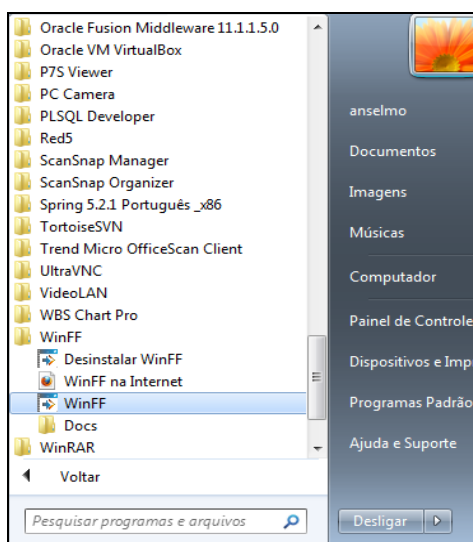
Oracle Fusion Middleware 11.1.1.5.0
Oracle VM VirtualBox
P7S Viewer
PC Camera
PLSQL Developer
Red5
ScanSnap Manager
ScanSnap Organizer
Spring 5.2.1 Português _x86
TortoiseSVN
Trend Micro OfficeScan Client
UltraVNC
VideoLAN
WBS Chart Pro
WinFF
Desinstalar WinFF
WinFF na Internet
WinFF
Docs
WinRAR

Voltar

Pesquisar programas e arquivos

anselmo
Documentos
Imagens
Músicas
Computador
Painel de Controle
Dispositivos e Imp
Programas Padrão
Ajuda e Suporte

Desligar